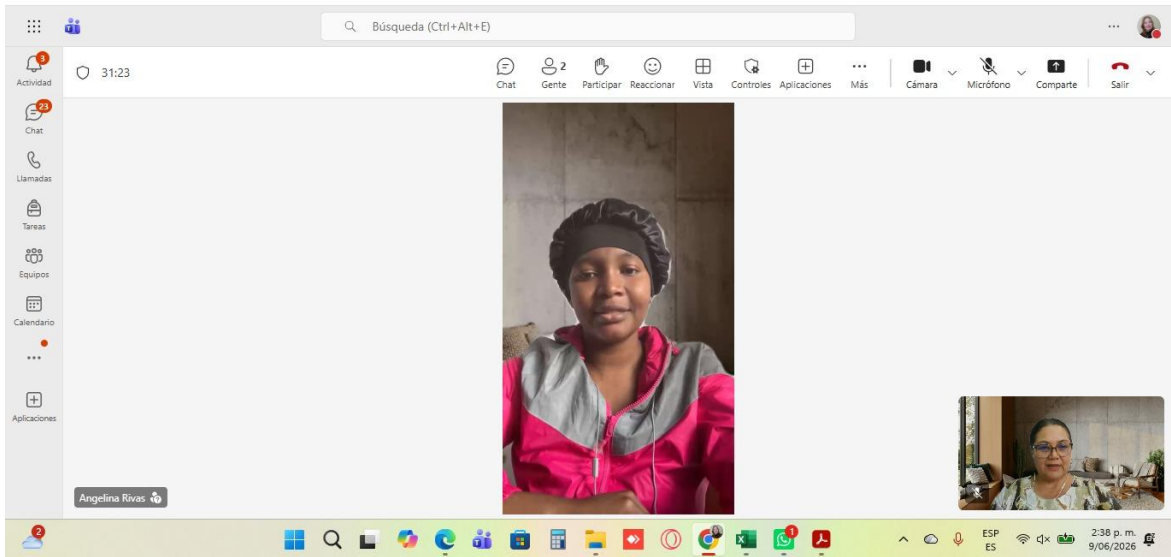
Búsqueda (Ctrl+Alt+E)

3
Actividad
23
Chat
Llamadas
Tareas
Equipos
Calendario
...
Aplicaciones

31:23

Chat
2
Gente
Participar
Reaccionar
Vista
Controles
Aplicaciones
...
Más
Cámara
Micrófono
Comparte
Salir

Angelina Rivas

2

1

ESP
ES
2:38 p. m.
9/06/2026